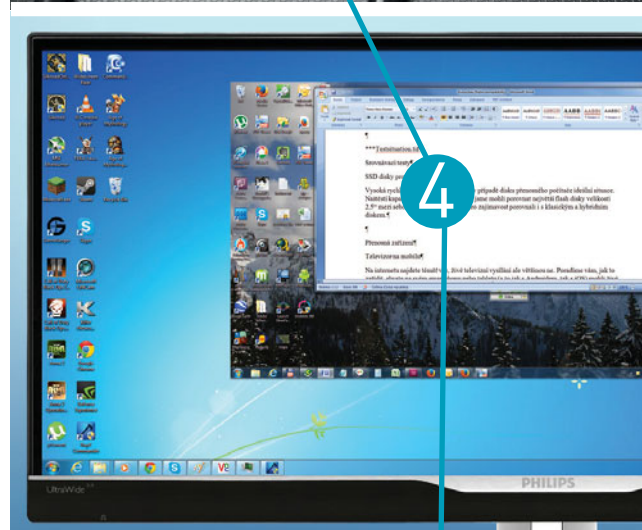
4

¶

***Testutination.ht

Srovnávací testy¶

SSD disky pro

Vysoký rychl případě disku přenosného počítače ideální situace. Nutnosti kapa jsme mohli porovnat největší flash disky velikosti 2,5" mezi sebou zajímavosti porovnali i s klasickým a hybridním diskem.¶

¶

Přenosná zařízení¶

Televizorová mobilu¶

Na internetu najdete těsně vý živé televizní vysílání ale většinou ne. Poradíme vám, jak to

PHILIPS

UltraWide